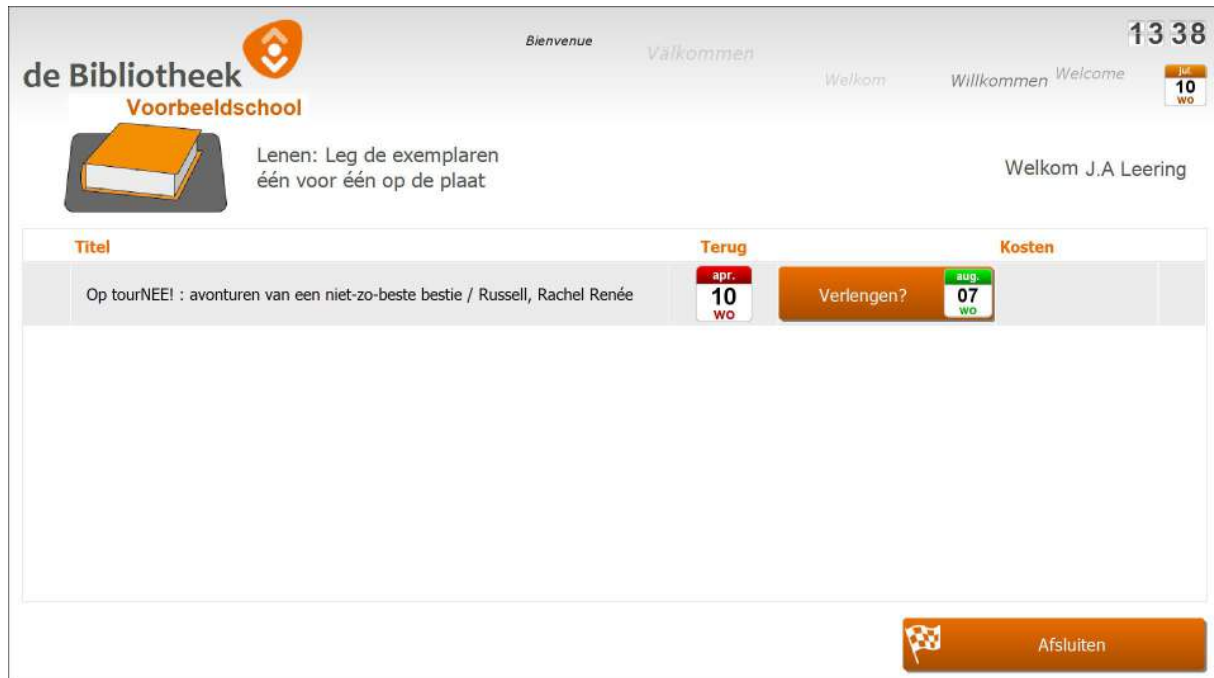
de Bibliotheek
Voorbeeldschool

Bienvenue Välkommen Welkom Willkommen Welcome

13 38

jul.
10
wo

Lenen: Leg de exemplaren één voor één op de plaat

Welkom J.A Leering

| Titel | Terug | Kosten |
|---|---|---|
| Op tourNEE! : avonturen van een niet-zo-beste bestie / Russell, Rachel Renée | apr. 10 wo | Verlengen? aug. 07 wo |

Afsluiten